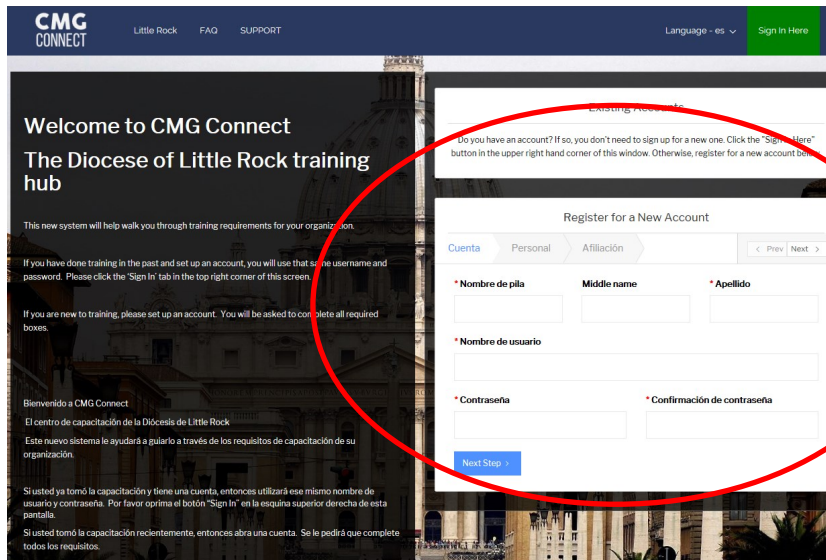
CMG CONNECT

Little Rock FAQ SUPPORT

Language - es

Sign In Here

Welcome to CMG Connect

The Diocese of Little Rock training hub

This new system will help walk you through training requirements for your organization.

If you have done training in the past and set up an account, you will use that same username and password. Please click the 'Sign In' tab in the top right corner of this screen.

If you are new to training, please set up an account. You will be asked to complete all required boxes.

Bienvenido a CMG Connect

El centro de capacitación de la Diócesis de Little Rock

Este nuevo sistema le ayudará a guiarlo a través de los requisitos de capacitación de su organización.

Si usted ya tomó la capacitación y tiene una cuenta, entonces utilizará ese mismo nombre de usuario y contraseña. Por favor oprima el botón "Sign In" en la esquina superior derecha de esta pantalla.

Si usted tomó la capacitación recientemente, entonces abra una cuenta. Se le pedirá que complete todos los requisitos.

Existing Accounts

Do you have an account? If so, you don't need to sign up for a new one. Click the "Sign In Here" button in the upper right hand corner of this window. Otherwise, register for a new account below.

Register for a New Account

Cuenta Personal Afiliación

Prev Next

* Nombre de pila

Middle name

* Apellido

* Nombre de usuario

* Contraseña

* Confirmación de contraseña

Next Step